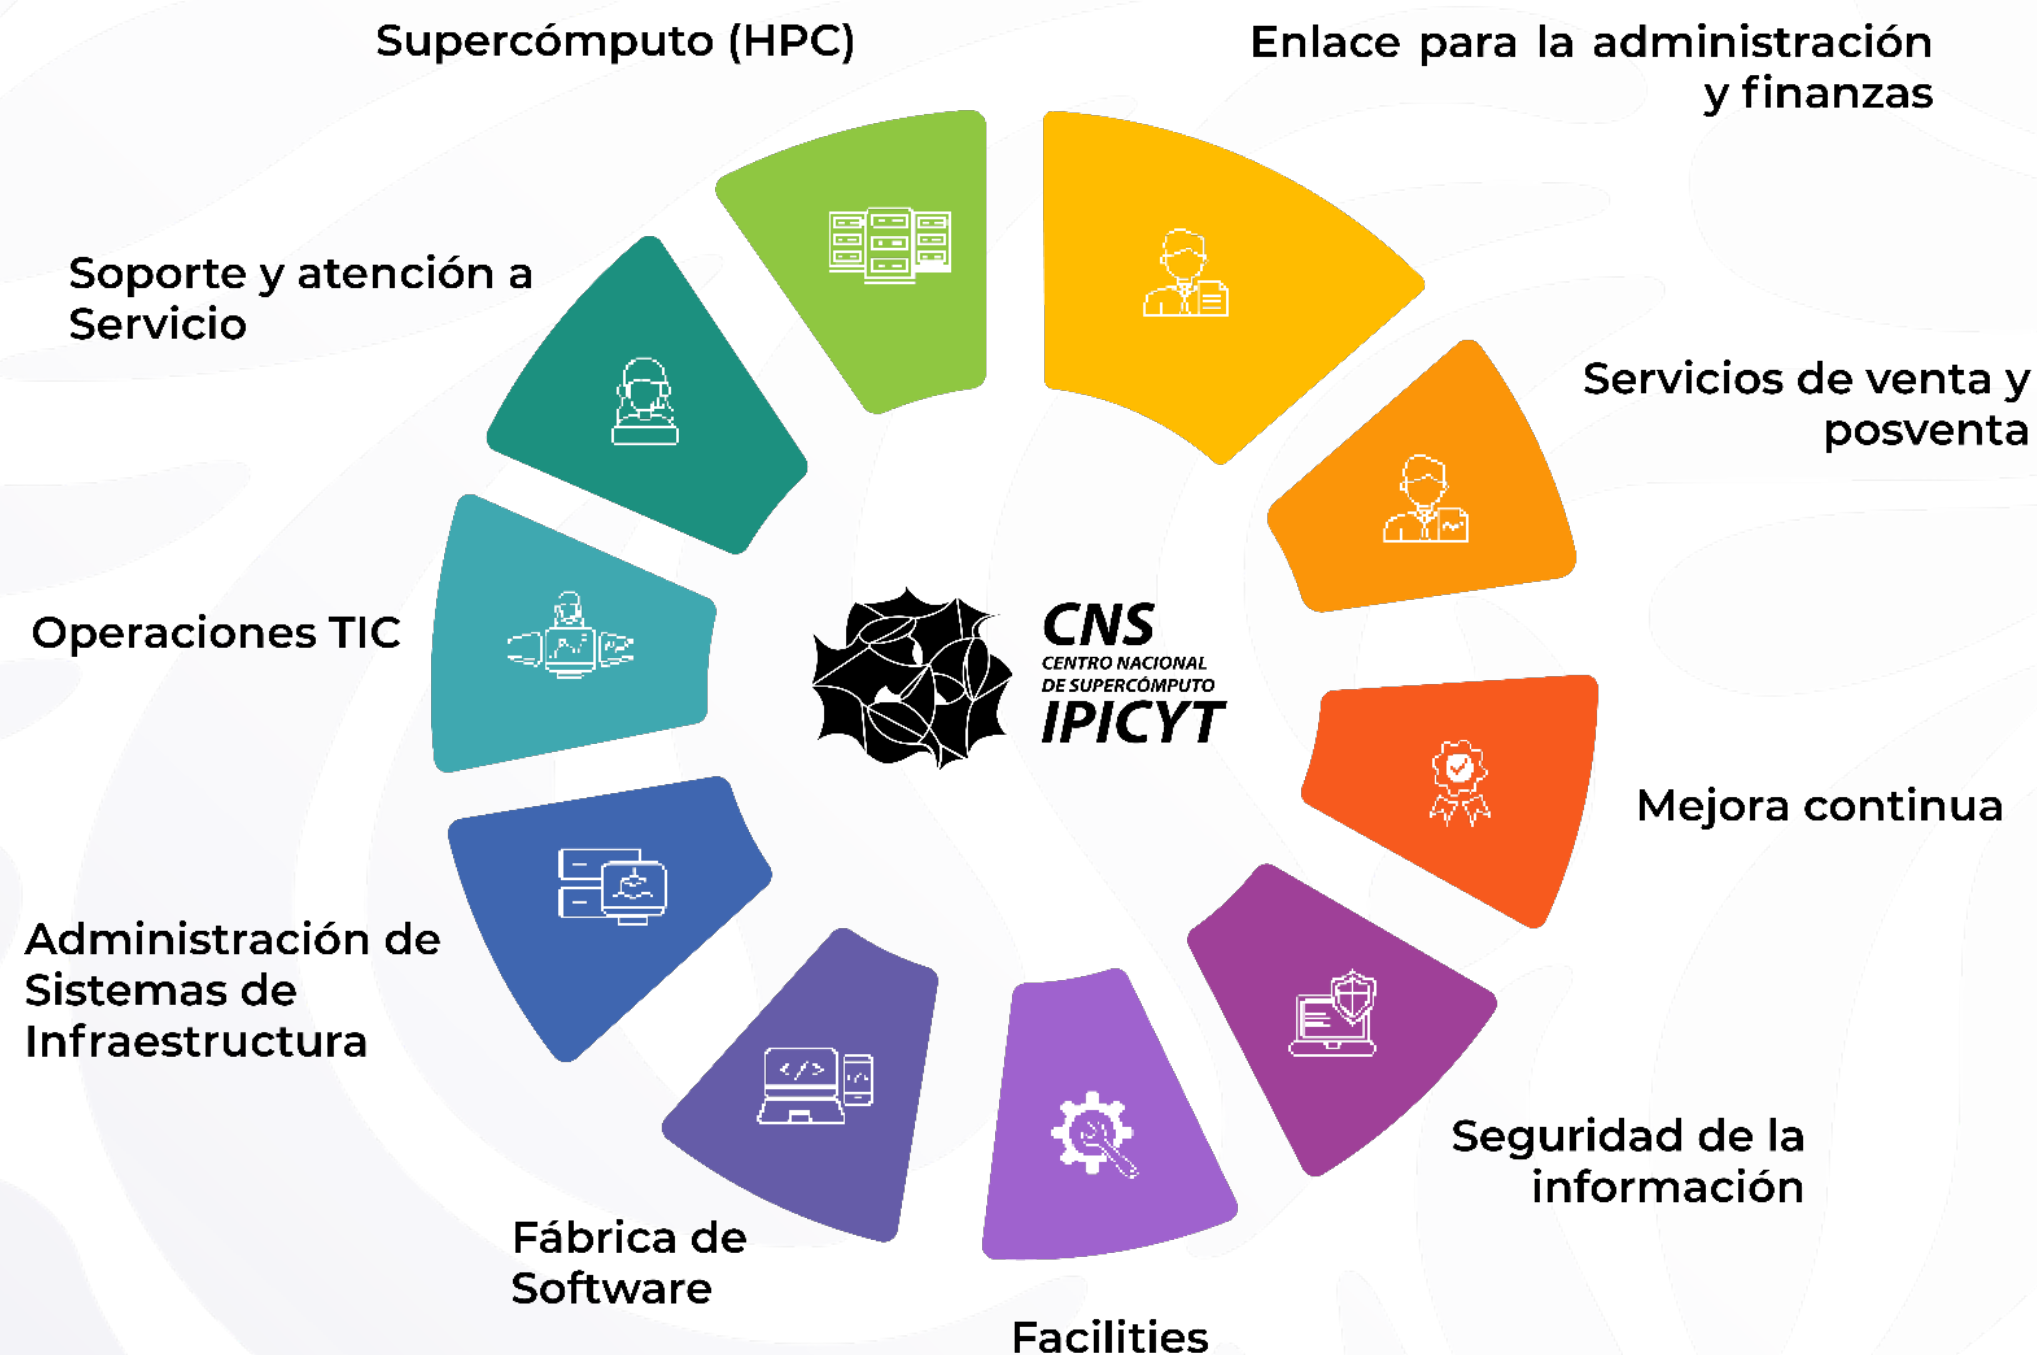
Supercómputo (HPC)

Enlace para la administración y finanzas

Soporte y atención a Servicio

Servicios de venta y posventa

Operaciones TIC

CNS
CENTRO NACIONAL DE SUPERCÓMPUTO
IPICYT

Mejora continua

Administración de Sistemas de Infraestructura

Seguridad de la información

Fábrica de Software

Facilities